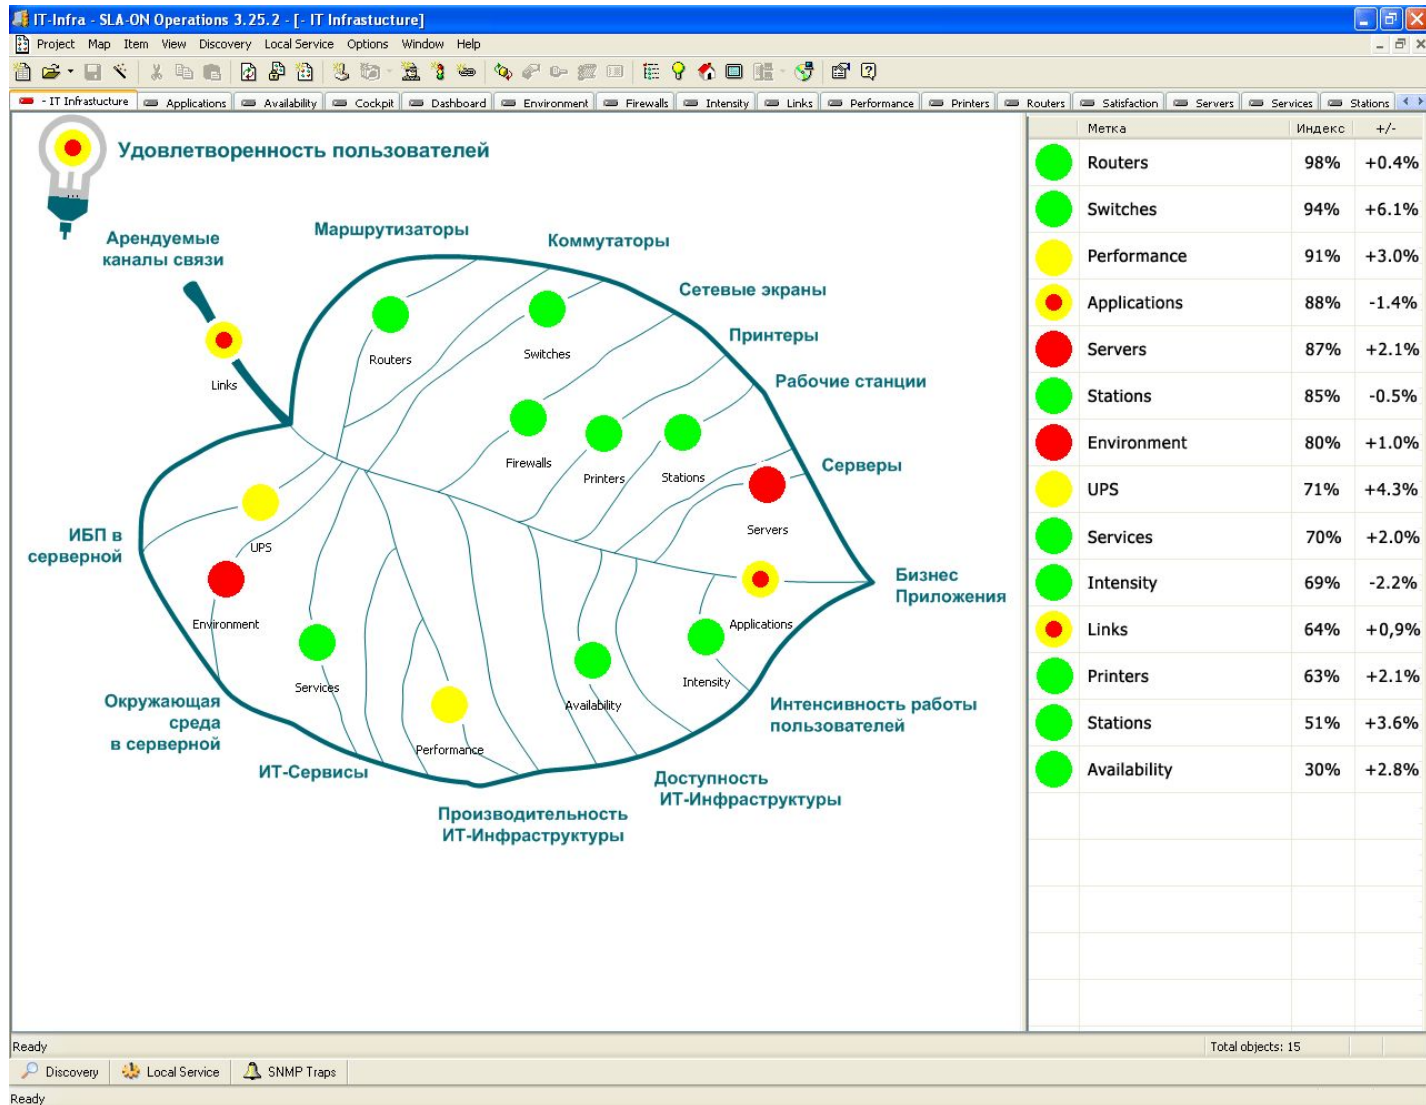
IT-Infra - SLA-ON Operations 3.25.2 - [- IT Infrastucture]

Project Map Item View Discovery Local Service Options Window Help

- IT Infrastucture | Applications | Availability | Cockpit | Dashboard | Environment | Firewalls | Intensity | Links | Performance | Printers | Routers | Satisfaction | Servers | Services | Stations

Удовлетворенность пользователей

Арендуемые каналы связи

Маршрутизаторы

Коммутаторы

Сетевые экраны

Принтеры

Рабочие станции

Серверы

Бизнес Приложения

ИБП в серверной

Окружающая среда в серверной

ИТ-Сервисы

Производительность ИТ-Инфраструктуры

Доступность ИТ-Инфраструктуры

Интенсивность работы пользователей

Links

Routers

Switches

Firewalls

Printers

Stations

Servers

UPS

Environment

Services

Performance

Availability

Intensity

Applications

| Метка | Индекс | +/- |
|---|---|---|
| Routers | 98% | +0.4% |
| Switches | 94% | +6.1% |
| Performance | 91% | +3.0% |
| Applications | 88% | -1.4% |
| Servers | 87% | +2.1% |
| Stations | 85% | -0.5% |
| Environment | 80% | +1.0% |
| UPS | 71% | +4.3% |
| Services | 70% | +2.0% |
| Intensity | 69% | -2.2% |
| Links | 64% | +0,9% |
| Printers | 63% | +2.1% |
| Stations | 51% | +3.6% |
| Availability | 30% | +2.8% |

Ready

Total objects: 15

Discovery | Local Service | SNMP Traps

Ready